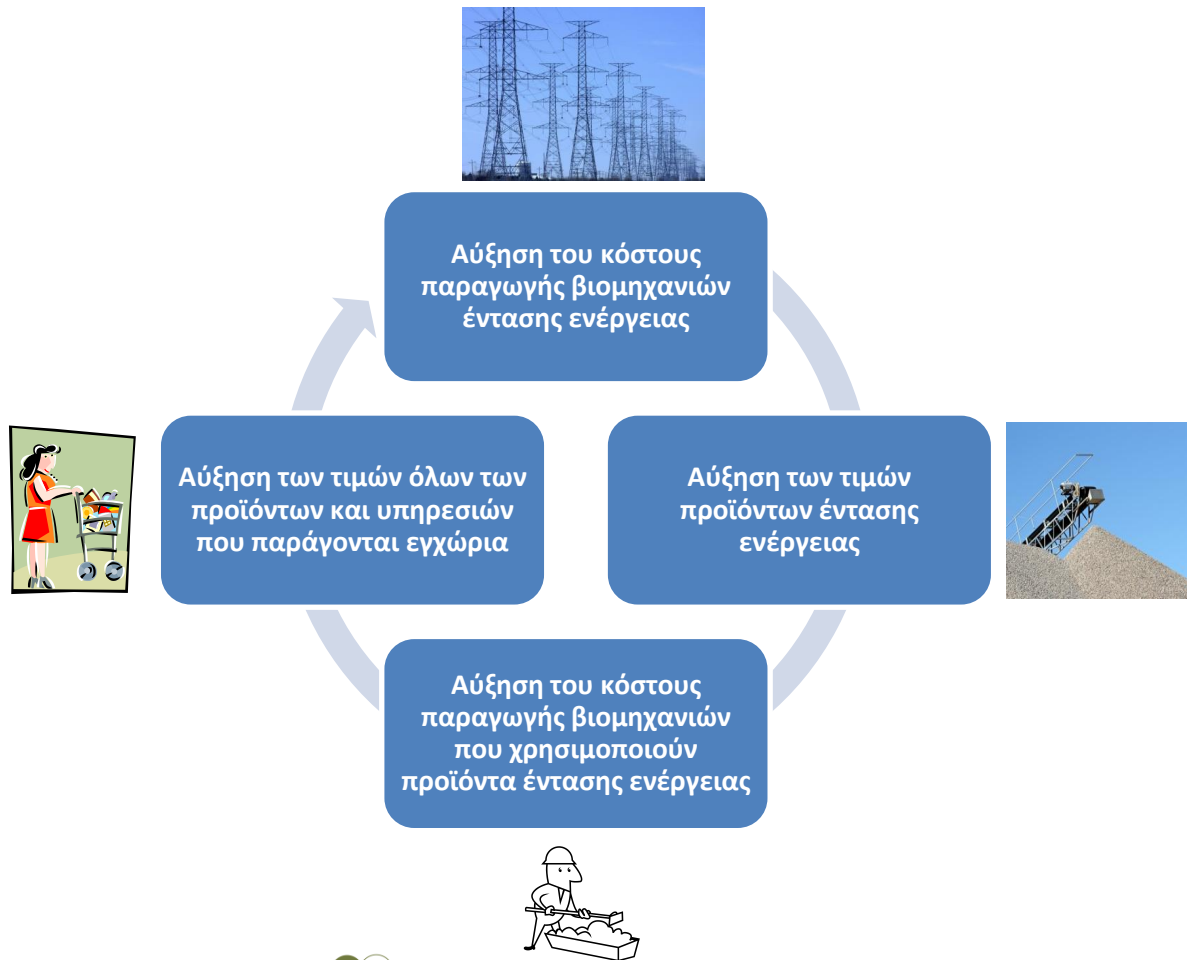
Αύξηση του κόστους παραγωγής βιομηχανιών έντασης ενέργειας

Αύξηση των τιμών προϊόντων έντασης ενέργειας

Αύξηση του κόστους παραγωγής βιομηχανιών που χρησιμοποιούν προϊόντα έντασης ενέργειας

Αύξηση των τιμών όλων των προϊόντων και υπηρεσιών που παράγονται εγχώρια